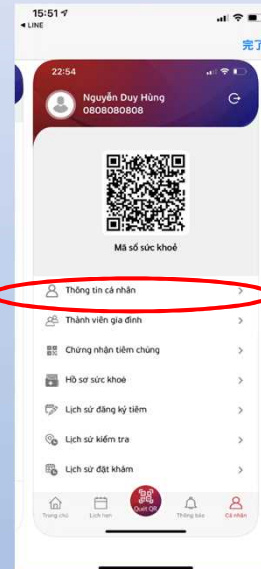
15:51
◂ LINE
完了

22:54
Nguyễn Duy Hùng
0808080808

Mã số sức khoẻ

Thông tin cá nhân
Thành viên gia đình
Chứng nhận tiêm chủng
Hồ sơ sức khoẻ
Lịch sử đăng ký tiêm
Lịch sử kiểm tra
Lịch sử đặt khám

Trang chủ
Lịch hẹn
Quét QR
Thông báo
Cá nhân